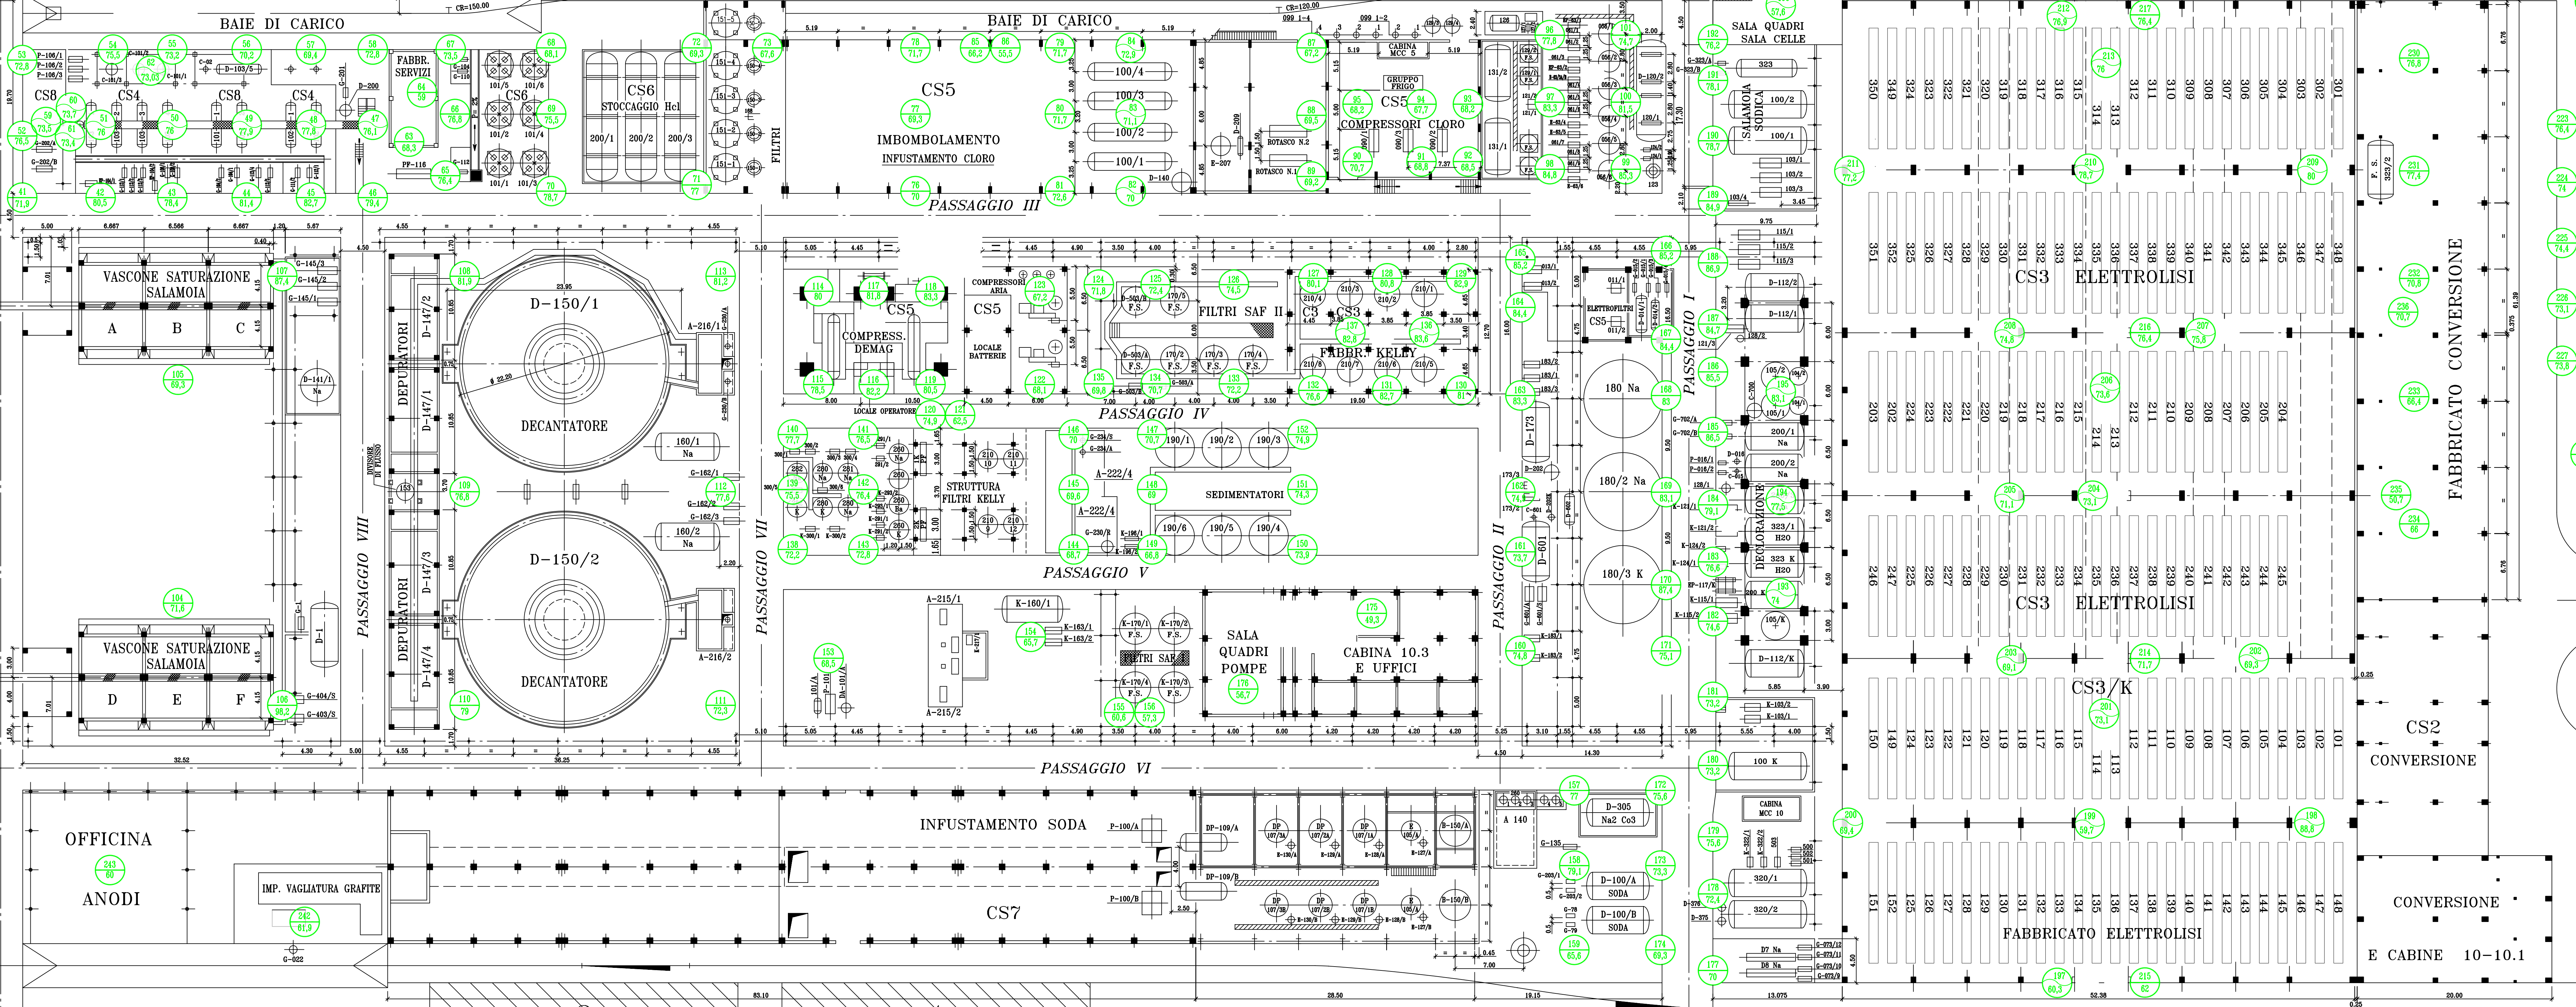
BAIE DI CARICO

BAIE DI CARICO

SALA QUADRI SALA CELLE

CS8 CS4 CS8 CS4

FABBR. SERVIZI

CS6

CS6 STOCCAGGIO Hcl

200/1 200/2 200/3

FILTRI

CS5

IMBOMBOLAMENTO

INFUSTAMENTO CLORO

100/4 100/3 100/2 100/1

CABINA MCC 5

GRUPPO FRIGO

CS5

COMPRESSORI CLORO

ROTASCO N.2

ROTASCO N.1

SALAMOIA SODICA

100/2 100/1

PASSAGGIO III

VASCONE SATURAZIONE SALAMOIA

A B C

DEPURATORI

D-150/1

DECANTATORE

D-150/2

DECANTATORE

DEPURATORI

VASCONE SATURAZIONE SALAMOIA

D E F

PASSAGGIO VIII

PASSAGGIO VII

CS5

COMPRESS. DEMAG

CS5

LOCALE BATTERIE

COMPRESSORI ARIA

FILTRI SAF II

C3 CS3

FABBR.^ KELLEY

LOCALE OPERATORE

PASSAGGIO IV

STRUTTURA FILTRI KELLY

SEDIMENTATORI

PASSAGGIO V

FILTRI SAF I

SALA QUADRI POMPE

CABINA 10.3 E UFFICI

PASSAGGIO II

180 Na

180/2 Na

180/3 K

ELETTROFILTRI

CS5

PASSAGGIO I

DECLORAZIONE

CS3 ELETTROLISI

CS3 ELETTROLISI

CS3/K

FABBRICATO CONVERSIONE

CS2 CONVERSIONE

PASSAGGIO VI

OFFICINA ANODI

IMP. VAGLIATURA GRAFITE

INFUSTAMENTO SODA

CS7

D-305 Na2 Co3

D-100/A SODA

D-100/B SODA

100 K

CABINA MCC 10

FABBRICATO ELETTROLISI

CONVERSIONE E CABINE 10-10.1

D7 Na

D8 Na